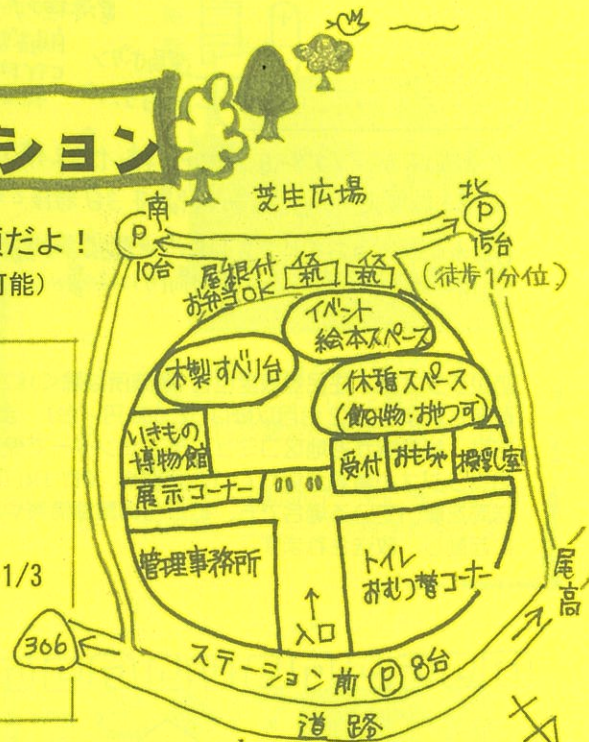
ション

芝生広場

南
P
10台

北
P
15台
(徒歩1分位)

屋根付
お弁当OK

イベント
絵本スペース

木製すべり台

休憩スペース
(飲み物・おやつ可)

いきもの
博物館

受付

おもちゃ

授乳室

展示コーナー

管理事務所

トイレ
おむつ替コーナー

入口

ステーション前 P 8台

道路

366

尾高

題だよ！
可能)

1/3